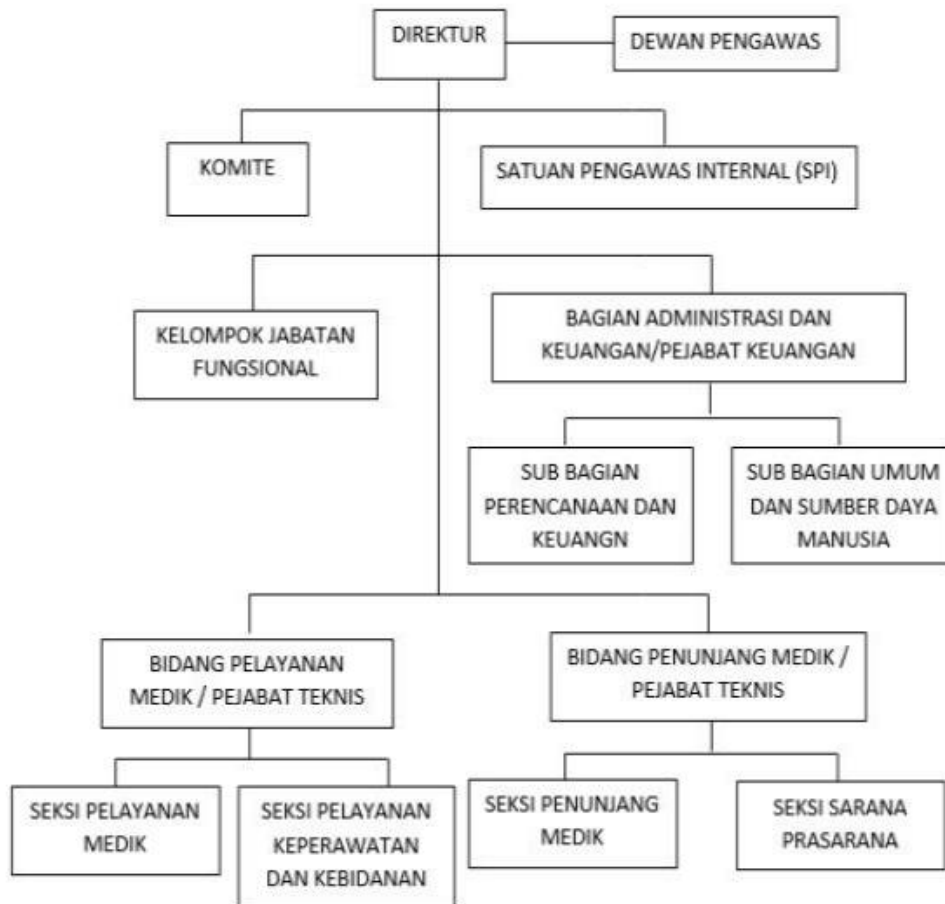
DIREKTUR

DEWAN PENGAWAS

KOMITE

SATUAN PENGAWAS INTERNAL (SPI)

KELOMPOK JABATAN FUNGSIONAL

BAGIAN ADMINISTRASI DAN KEUANGAN/PEJABAT KEUANGAN

SUB BAGIAN PERENCANAAN DAN KEUANGN

SUB BAGIAN UMUM DAN SUMBER DAYA MANUSIA

BIDANG PELAYANAN MEDIK / PEJABAT TEKNIS

BIDANG PENUNJANG MEDIK / PEJABAT TEKNIS

SEKSI PELAYANAN MEDIK

SEKSI PELAYANAN KEPERAWATAN DAN KEBIDANAN

SEKSI PENUNJANG MEDIK

SEKSI SARANA PRASARANA